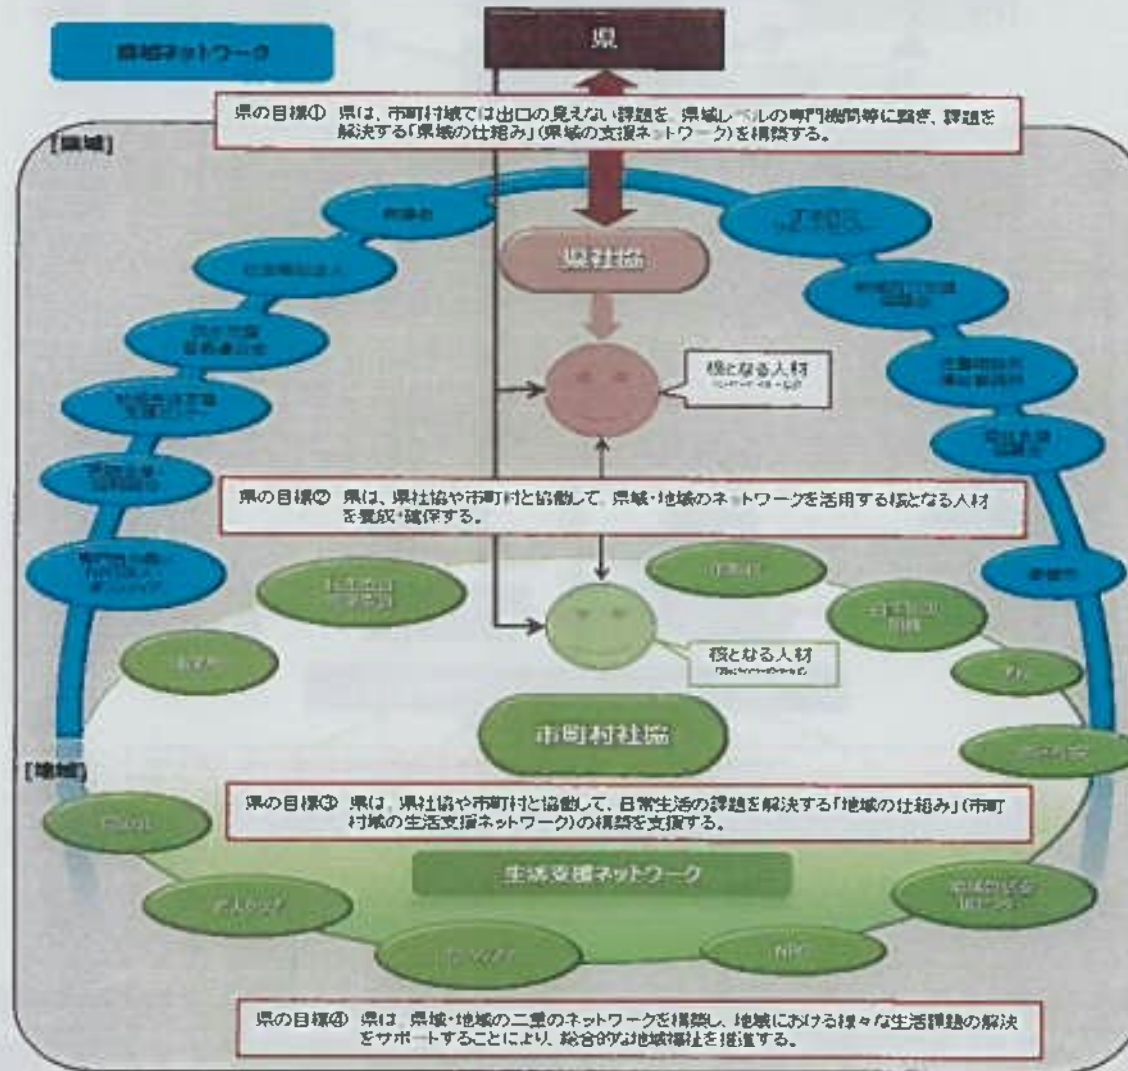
県域ネットワーク

県

県の目標① 県は、市町村域では出口の見えない課題を、県域レベルの専門機関等に繋ぎ、課題を解決する「県域の仕組み」(県域の支援ネットワーク)を構築する。

[県域]

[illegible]

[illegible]

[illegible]

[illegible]

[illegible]

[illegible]

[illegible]

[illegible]

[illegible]

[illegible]

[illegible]

県社協

核となる人材

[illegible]

県の目標② 県は、県社協や市町村と協働して、県域・地域のネットワークを活用する核となる人材を養成・確保する。

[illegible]

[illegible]

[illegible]

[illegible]

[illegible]

核となる人材

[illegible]

市町村社協

[地域]

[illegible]

県の目標③ 県は、県社協や市町村と協働して、日常生活の課題を解決する「地域の仕組み」(市町村域の生活支援ネットワーク)の構築を支援する。

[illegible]

生活支援ネットワーク

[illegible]

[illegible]

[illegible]

NPO

県の目標④ 県は、県域・地域の二重のネットワークを構築し、地域における様々な生活課題の解決をサポートすることにより、総合的な地域福祉を推進する。